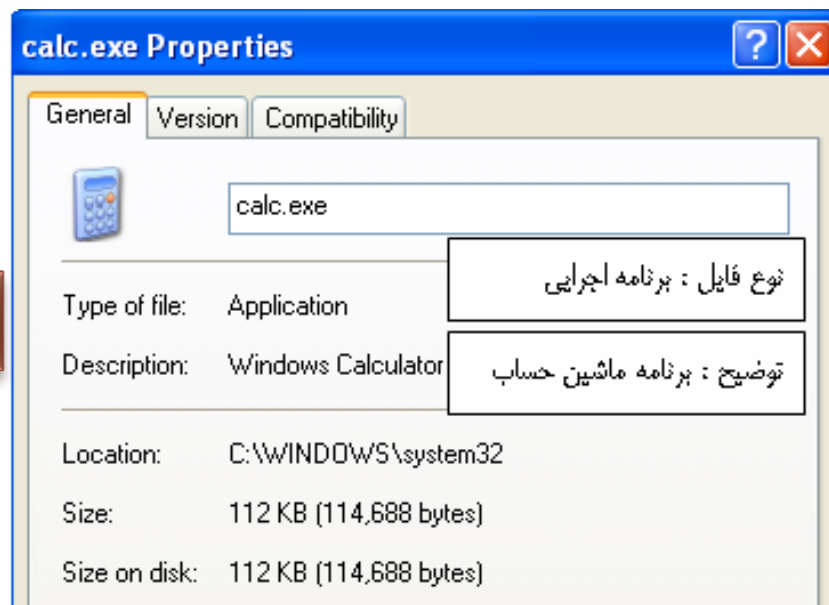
calc.exe Properties

?

General | Version | Compatibility

calc.exe

نوع فایل : برنامه اجرایی

Type of file: Application

Description: Windows Calculator

توضیح : برنامه ماشین حساب

Location: C:\WINDOWS\system32

Size: 112 KB (114,688 bytes)

Size on disk: 112 KB (114,688 bytes)